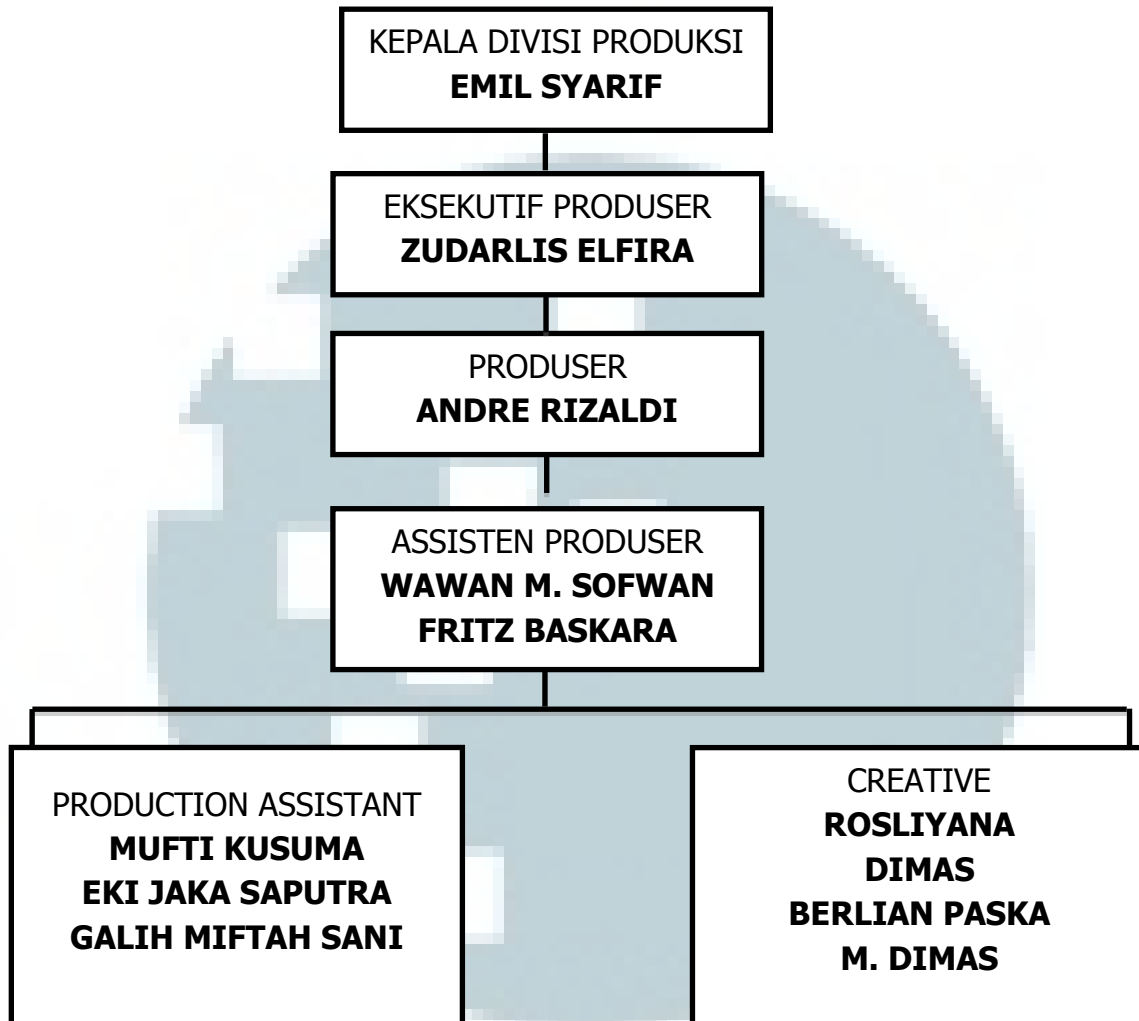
KEPALA DIVISI PRODUKSI
**EMIL SYARIF**

EKSEKUTIF PRODUSER
**ZUDARLIS ELFIRA**

PRODUSER
**ANDRE RIZALDI**

ASSISTEN PRODUSER
**WAWAN M. SOFWAN**
**FRITZ BASKARA**

PRODUCTION ASSISTANT
**MUFTI KUSUMA**
**EKI JAKA SAPUTRA**
**GALIH MIFTAH SANI**

CREATIVE
**ROSLIYANA**
**DIMAS**
**BERLIAN PASKA**
**M. DIMAS**